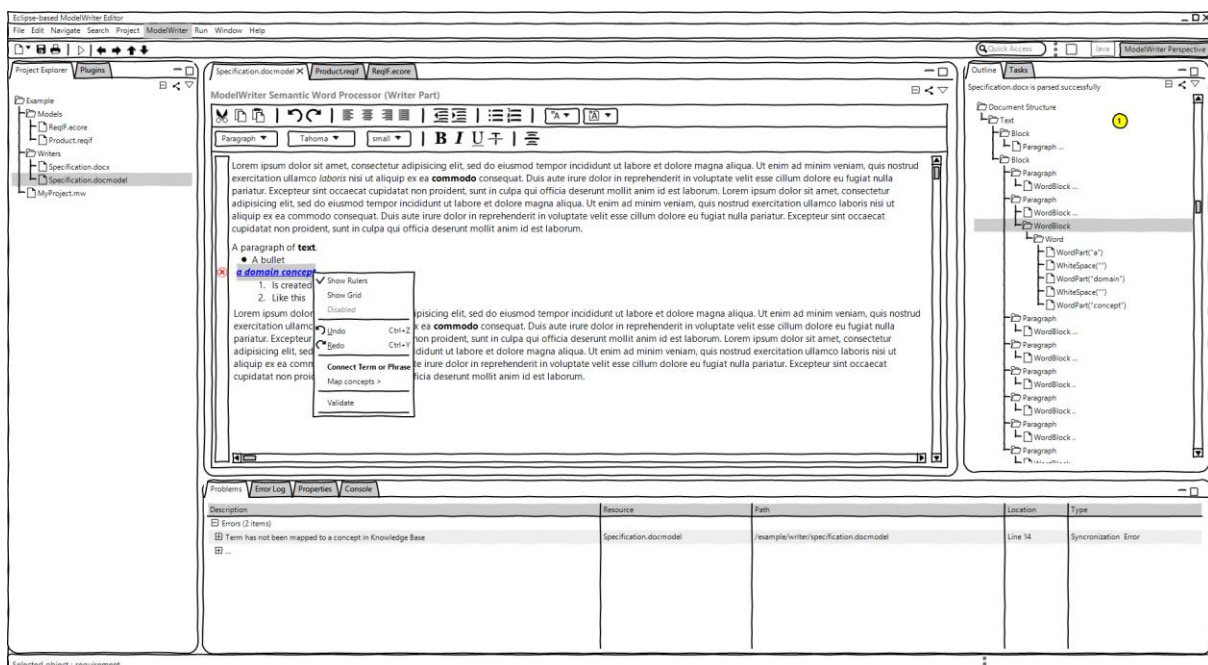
Eclipse-based ModelWriter Editor
File Edit Navigate Search Project ModelWriter Run Window Help

Quick Access
Java ModelWriter Perspective

Project Explorer Plugins

Example
Models
ReqIF.ecore
Product.reqif
Writers
Specification.docx
Specification.docmodel
MyProject.mw

Specification.docmodel Product.reqif ReqIF.ecore

ModelWriter Semantic Word Processor (Writer Part)

Paragraph Tahoma small B I U

Lorem ipsum dolor sit amet, consectetur adipisicing elit, sed do eiusmod tempor incididunt ut labore et dolore magna aliqua. Ut enim ad minim veniam, quis nostrud exercitation ullamco *laboris* nisi ut aliquip ex ea **commodo** consequat. Duis aute irure dolor in reprehenderit in voluptate velit esse cillum dolore eu fugiat nulla pariatur. Excepteur sint occaecat cupidatat non proident, sunt in culpa qui officia deserunt mollit anim id est laborum. Lorem ipsum dolor sit amet, consectetur adipisicing elit, sed do eiusmod tempor incididunt ut labore et dolore magna aliqua. Ut enim ad minim veniam, quis nostrud exercitation ullamco laboris nisi ut aliquip ex ea commodo consequat. Duis aute irure dolor in reprehenderit in voluptate velit esse cillum dolore eu fugiat nulla pariatur. Excepteur sint occaecat cupidatat non proident, sunt in culpa qui officia deserunt mollit anim id est laborum.

A paragraph of **text**.
• A bullet
*a domain concept*
1. Is created
2. Like this

Lorem ipsum dolor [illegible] adipisicing elit, sed do eiusmod tempor incididunt ut labore et dolore magna aliqua. Ut enim ad minim veniam, quis nostrud exercitation ullamco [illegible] ex ea **commodo** consequat. Duis aute irure dolor in reprehenderit in voluptate velit esse cillum dolore eu fugiat nulla pariatur. Excepteur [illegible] non proident, sunt in culpa qui officia deserunt mollit anim id est laborum. Lorem ipsum dolor sit amet, consectetur adipisicing elit, sed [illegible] incididunt ut labore et dolore magna aliqua. Ut enim ad minim veniam, quis nostrud exercitation ullamco laboris nisi ut aliquip ex ea comm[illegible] irure dolor in reprehenderit in voluptate velit esse cillum dolore eu fugiat nulla pariatur. Excepteur sint occaecat cupidatat non proi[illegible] officia deserunt mollit anim id est laborum.

Show Rulers
Show Grid
Disabled
Undo Ctrl+Z
Redo Ctrl+Y
Connect Term or Phrase
Map concepts >
Validate

Outline Tasks
Specification.docx is parsed successfully
Document Structure
Text
Block
Paragraph ...
Block
Paragraph
WordBlock ...
Paragraph
WordBlock ...
WordBlock
Word
WordPart("a")
WhiteSpace("")
WordPart("domain")
WhiteSpace("")
WordPart("concept")
Paragraph
WordBlock ...
Paragraph
WordBlock ...
Paragraph
WordBlock ...
Paragraph
WordBlock ...
Paragraph
WordBlock ...
Paragraph
1

Problems Error Log Properties Console

| Description | Resource | Path | Location | Type |
|---|---|---|---|---|
| Errors (2 items) | | | | |
| Term has not been mapped to a concept in Knowledge Base | Specification.docmodel | /example/writer/specification.docmodel | Line 14 | Syncronization Error |
| ... | | | | |

Selected object : requirement